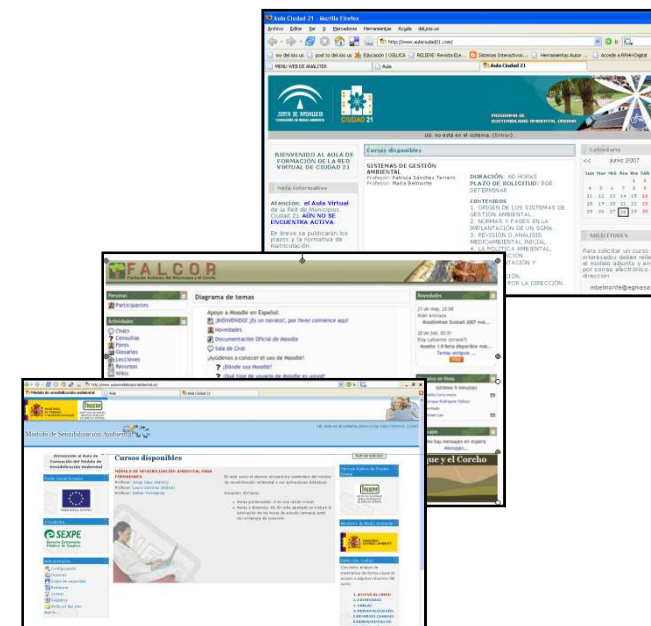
Aula Ciudad 21 - Mozilla Firefox

Archivo Editar Ver Ir Marcadores Herramientas Ayuda

http://www.aulaciudad21.com/

MENU WEB DE AVALITER | Aula | Aula Ciudad 21

JUNTA DE ANDALUCIA

CIUDAD 21

Ud. no está en el sistema (Entrar)

BIENVENIDO AL AULA DE FORMACIÓN DE LA RED VIRTUAL DE CIUDAD 21

Nota informativa

Atención: el Aula Virtual de la Red de Municipios Ciudad 21 AÚN NO SE ENCUENTRA ACTIVA

En breve se publicarán los plazos y la normativa de matriculación.

Cursos disponibles

SISTEMAS DE GESTIÓN AMBIENTAL
Profesor: Patricia Sánchez Terrero
Profesor: María Belmonte

DURACIÓN: 60 HORAS
PLAZO DE SOLICITUD: POR DETERMINAR

CONTENIDOS
1. ORIGEN DE LOS SISTEMAS DE GESTIÓN AMBIENTAL
2. NORMAS Y FASES EN LA IMPLANTACIÓN DE UN SGMA
3. REVISIÓN O ANÁLISIS MEDIOAMBIENTAL INICIAL
4. LA POLÍTICA AMBIENTAL

Calendario

junio 2007

Dom Lun Mar Mié Jue Vie Sáb

Para solicitar un curso interesados deben relle el modelo adjunto y en por correo electrónico dirección

mbelmonte@egmasa

FALCOR

Personas
Participantes

Actividades
Chats
Consultas
Foros
Glosarios
Lecciones
Recursos
Wikis

Diagrama de temas

Apoyo a Moodle en Español.
¡BIENVENIDO! ¡Es un novato!, por favor comience aquí
Novedades
Documentación Oficial de Moodle
Sala de Chat
¿Ayúdenos a conocer el uso de Moodle!
¿Dónde usa Moodle?
¿Qué tipo de usuario de Moodle es usted?

Novedades

Temas antiguos ...

Módulo de Sensibilización Ambiental

Ud. no está en el sistema

Cursos disponibles

MÓDULO DE SENSIBILIZACIÓN AMBIENTAL PARA FORMADORES

SEXPE

que y el Corcho